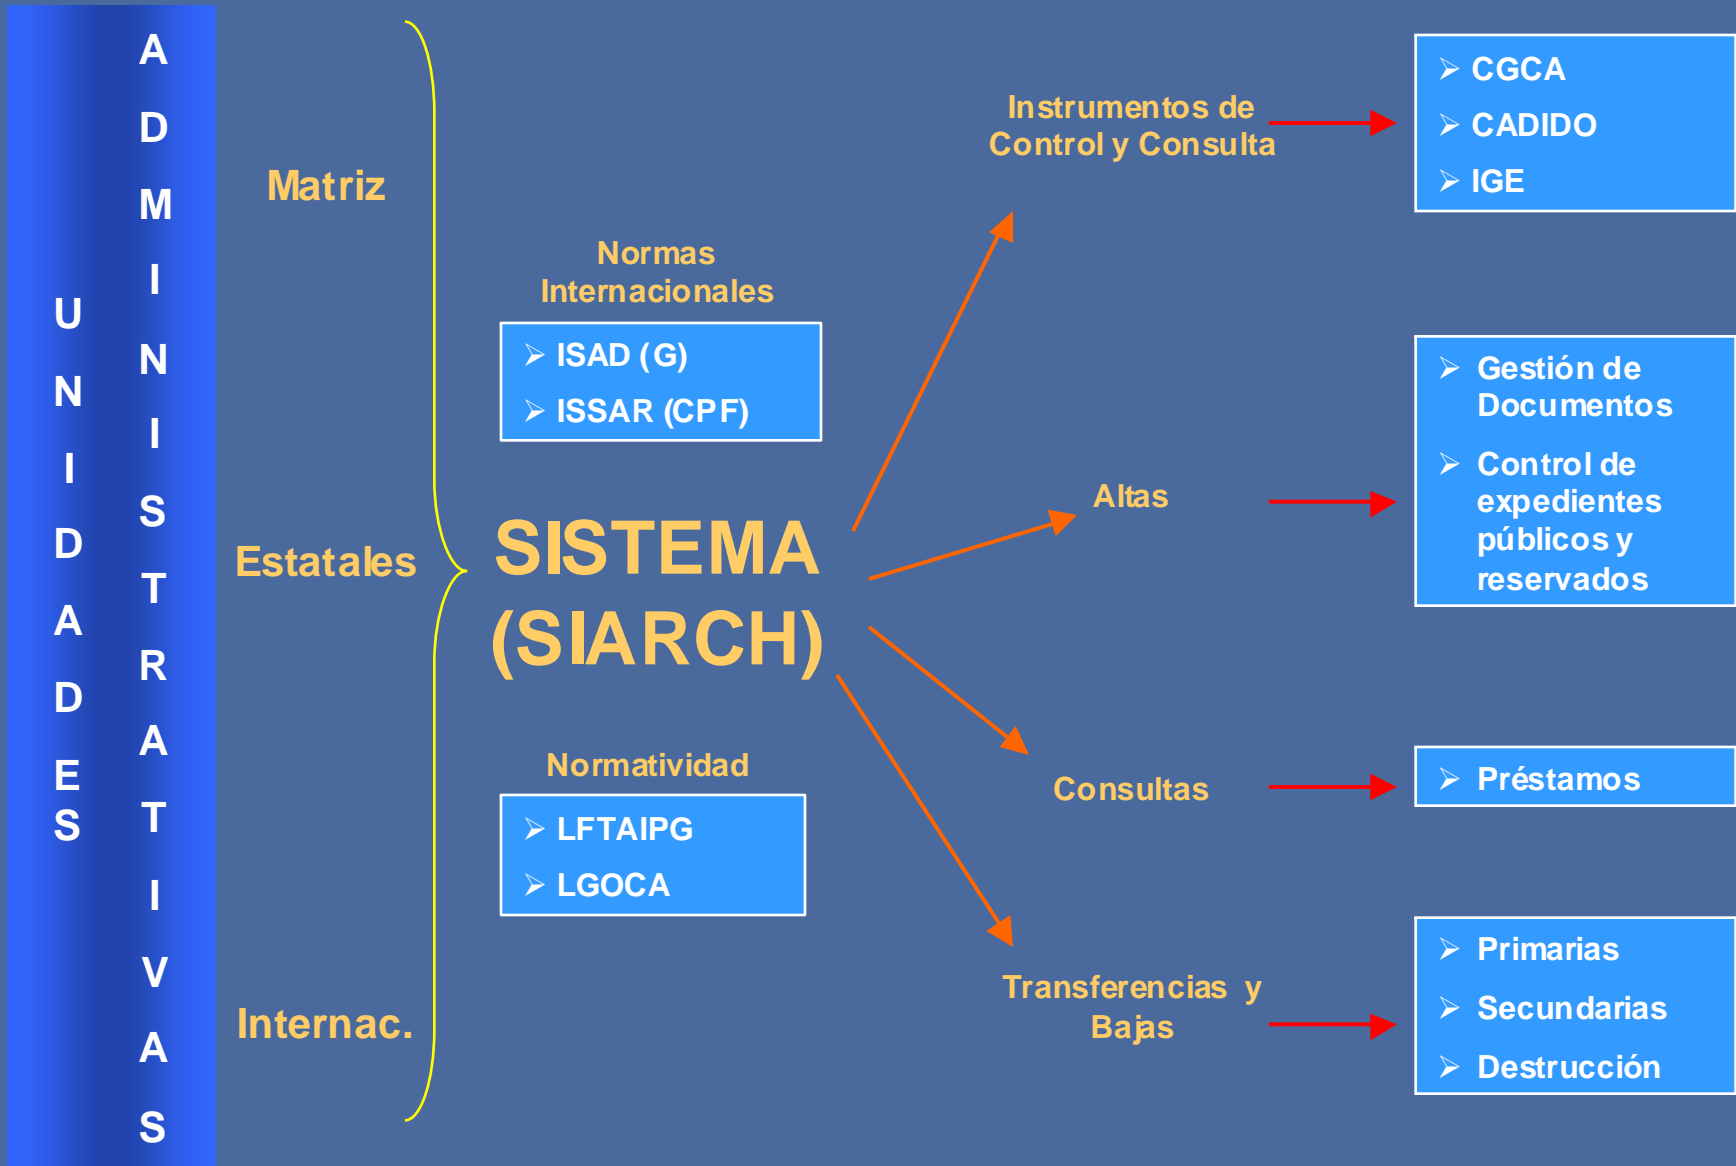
UNIDADES

ADMINISTRATIVAS

Matriz

Estatales

Internac.

Normas Internacionales

ISAD (G)
ISSAR (CPF)

SISTEMA (SIARCH)

Normatividad

LFTAIPG
LGOCA

Instrumentos de Control y Consulta

CGCA
CADIDO
IGE

Altas

Gestión de Documentos
Control de expedientes públicos y reservados

Consultas

Préstamos

Transferencias y Bajas

Primarias
Secundarias
Destrucción